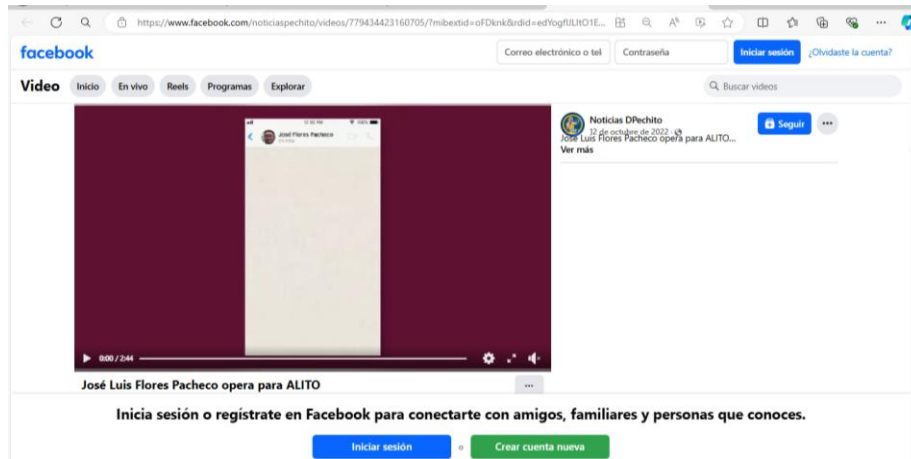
https://www.facebook.com/noticiaspechito/videos/779434423160705/?mibextid=oFDknk&rdid=edYogfULltO1E...

facebook

Correo electrónico o tel

Contraseña

Iniciar sesión

¿Olvidaste la cuenta?

Video

Inicio

En vivo

Reels

Programas

Explorar

Buscar videos

José Luis Flores Pacheco

Noticias DPechito

31 de octubre de 2022

José Luis Flores Pacheco opera para ALITO...

Ver más

Seguir

0:00 / 2:44

José Luis Flores Pacheco opera para ALITO

Inicia sesión o regístrate en Facebook para conectarte con amigos, familiares y personas que conoces.

Iniciar sesión

o

Crear cuenta nueva